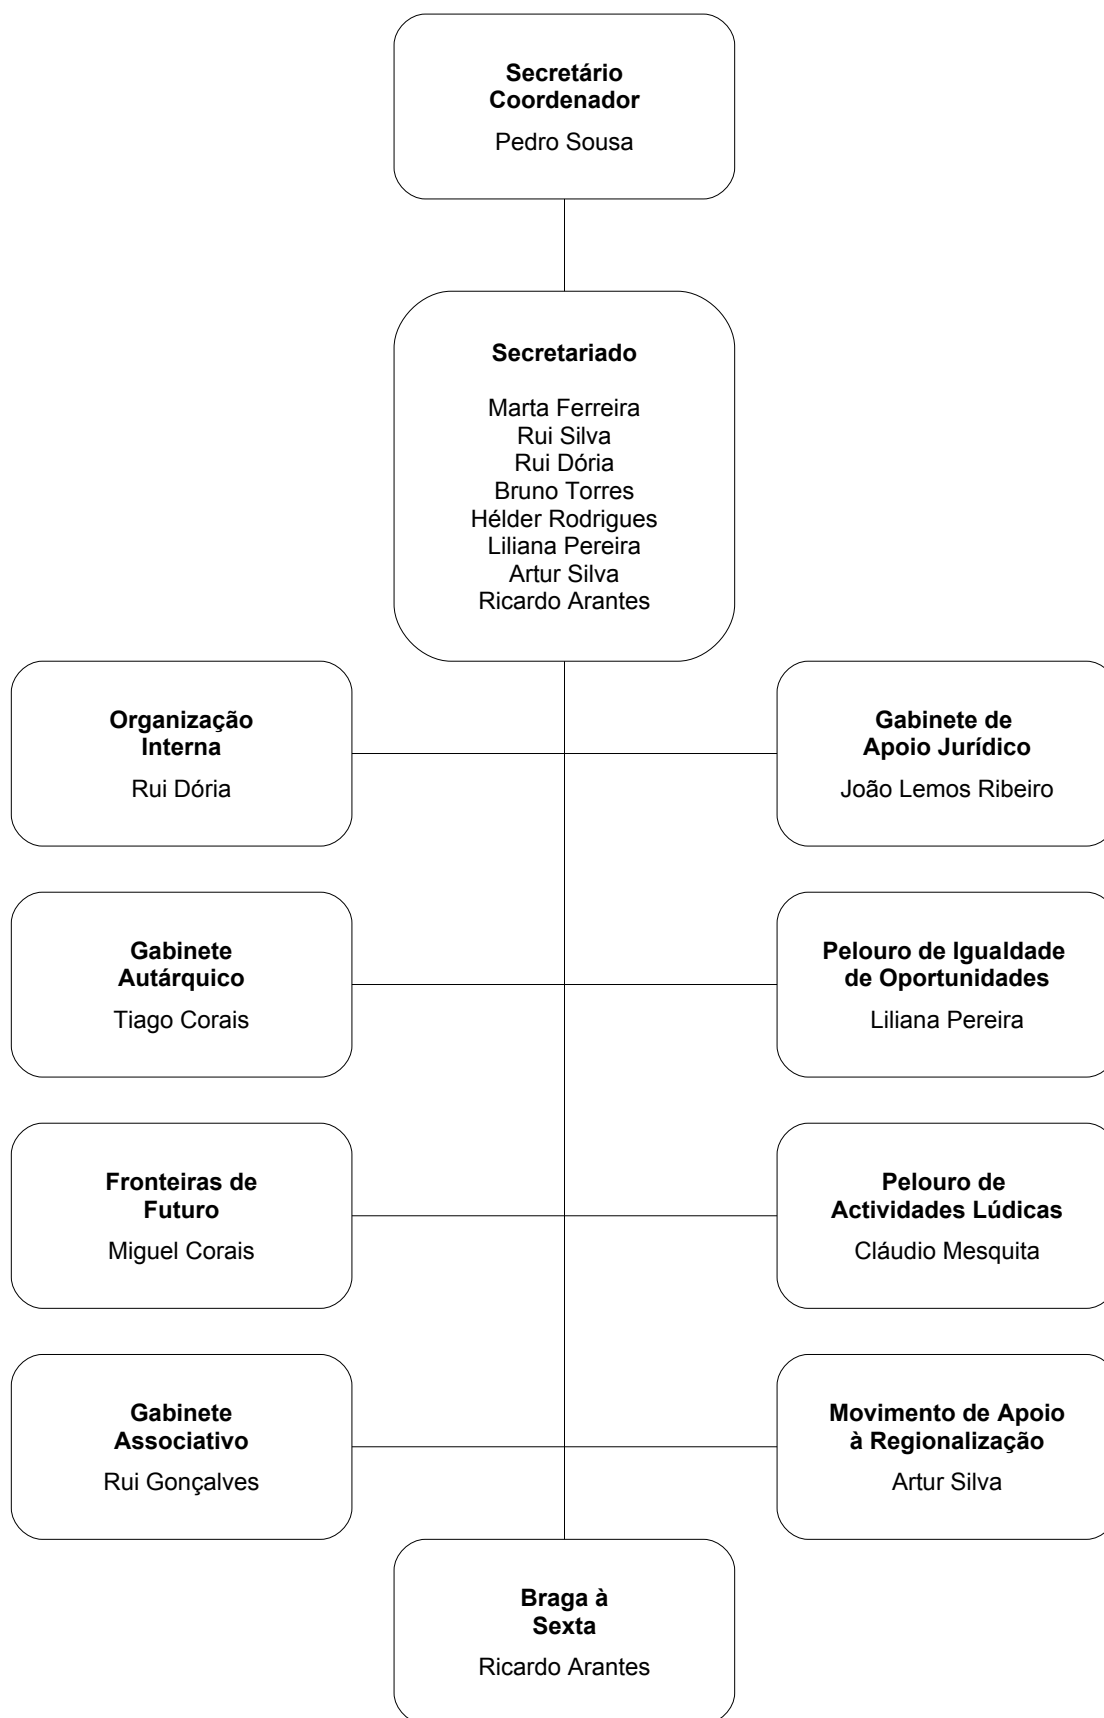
**Secretário Coordenador**

Pedro Sousa

**Secretariado**

Marta Ferreira
Rui Silva
Rui Dória
Bruno Torres
Hélder Rodrigues
Liliana Pereira
Artur Silva
Ricardo Arantes

**Organização Interna**

Rui Dória

**Gabinete de Apoio Jurídico**

João Lemos Ribeiro

**Gabinete Autárquico**

Tiago Corais

**Pelouro de Igualdade de Oportunidades**

Liliana Pereira

**Fronteiras de Futuro**

Miguel Corais

**Pelouro de Actividades Lúdicas**

Cláudio Mesquita

**Gabinete Associativo**

Rui Gonçalves

**Movimento de Apoio à Regionalização**

Artur Silva

**Braga à Sexta**

Ricardo Arantes